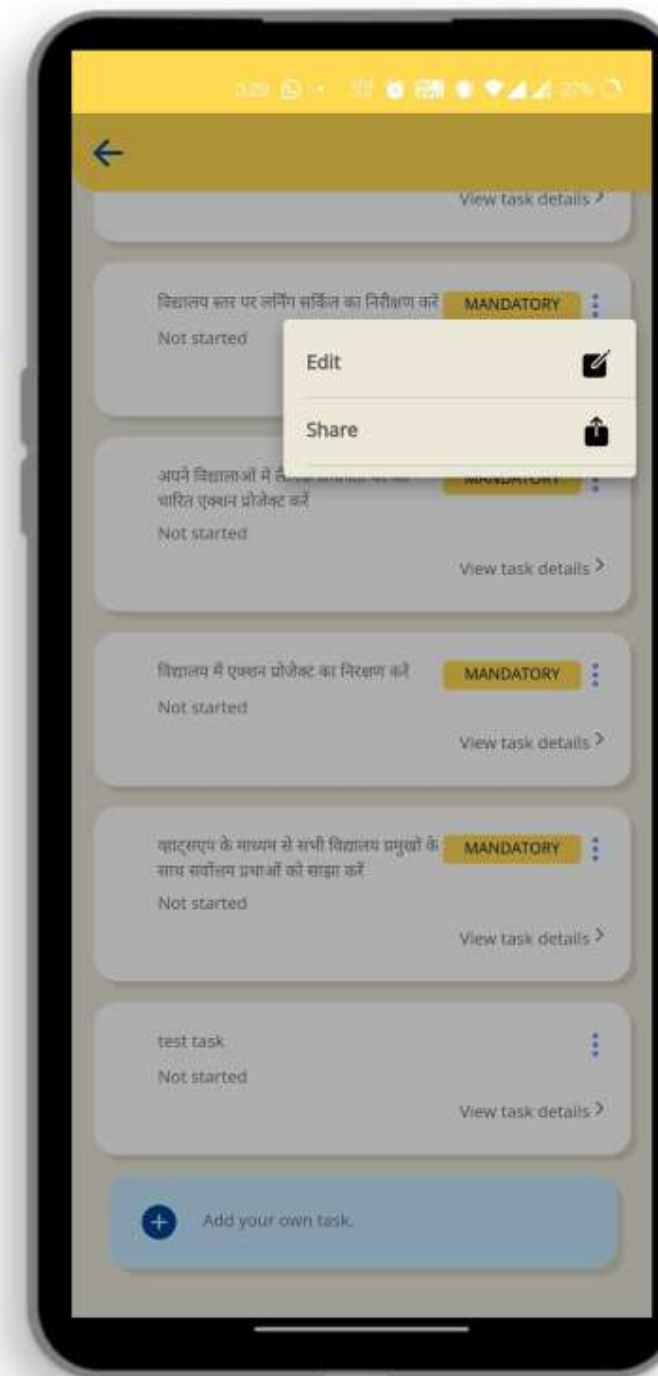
3:29 22%

View task details >

विद्यालय स्तर पर लर्निंग सर्किल का निरीक्षण करें MANDATORY
Not started

Edit

Share

अपने विद्यालओं में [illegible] आधारित एक्शन प्रोजेक्ट करें MANDATORY
Not started
View task details >

विद्यालय में एक्शन प्रोजेक्ट का निरक्षण करें MANDATORY
Not started
View task details >

व्हाट्सएप के माध्यम से सभी विद्यालय प्रमुखों के साथ सर्वोत्तम प्रथाओं को साझा करें MANDATORY
Not started
View task details >

test task
Not started
View task details >

Add your own task.